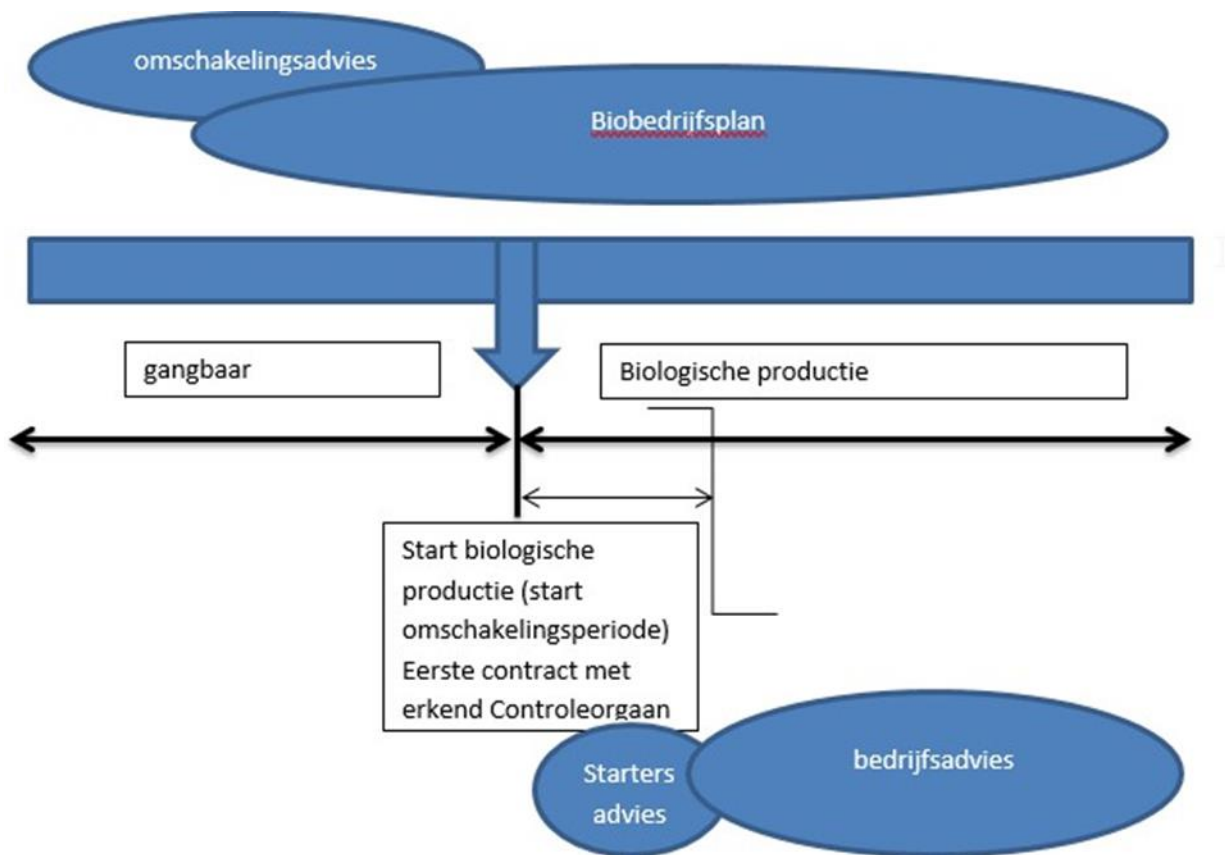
omschakelingsadvies

Biobedrijfsplan

gangbaar

Biologische productie

Start biologische productie (start omschakelingsperiode)
Eerste contract met erkend Controleorgaan

Starters advies

bedrijfsadvies